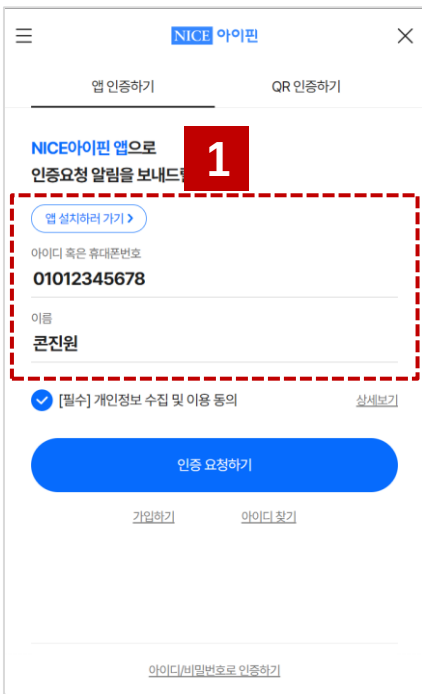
NICE 아이핀

앱 인증하기

QR 인증하기

NICE아이핀 앱으로

인증요청 알림을 보내드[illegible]

1

앱 설치하러 가기 >

아이디 혹은 휴대폰번호

01012345678

이름

콘진원

[필수] 개인정보 수집 및 이용 동의

상세보기

인증 요청하기

가입하기

아이디 찾기

아이디/비밀번호로 인증하기